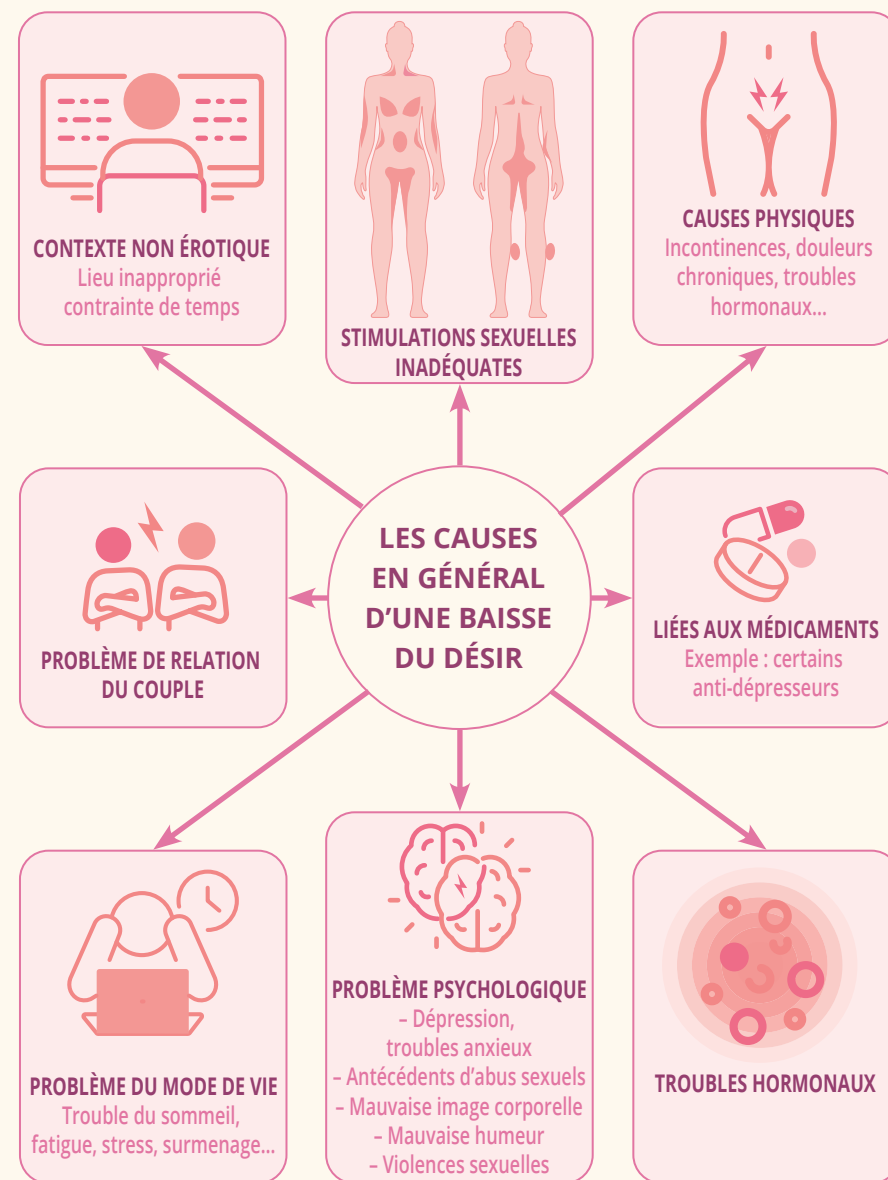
CONTEXTE NON ÉROTIQUE
Lieu inapproprié contrainte de temps

STIMULATIONS SEXUELLES INADÉQUATES

CAUSES PHYSIQUES
Incontinences, douleurs chroniques, troubles hormonaux...

PROBLÈME DE RELATION DU COUPLE

LES CAUSES EN GÉNÉRAL D'UNE BAISSE DU DÉSIR

LIÉES AUX MÉDICAMENTS
Exemple : certains anti-dépresseurs

PROBLÈME DU MODE DE VIE
Trouble du sommeil, fatigue, stress, surmenage...

PROBLÈME PSYCHOLOGIQUE
– Dépression, troubles anxieux
– Antécédents d'abus sexuels
– Mauvaise image corporelle
– Mauvaise humeur
– Violences sexuelles

TROUBLES HORMONAUX